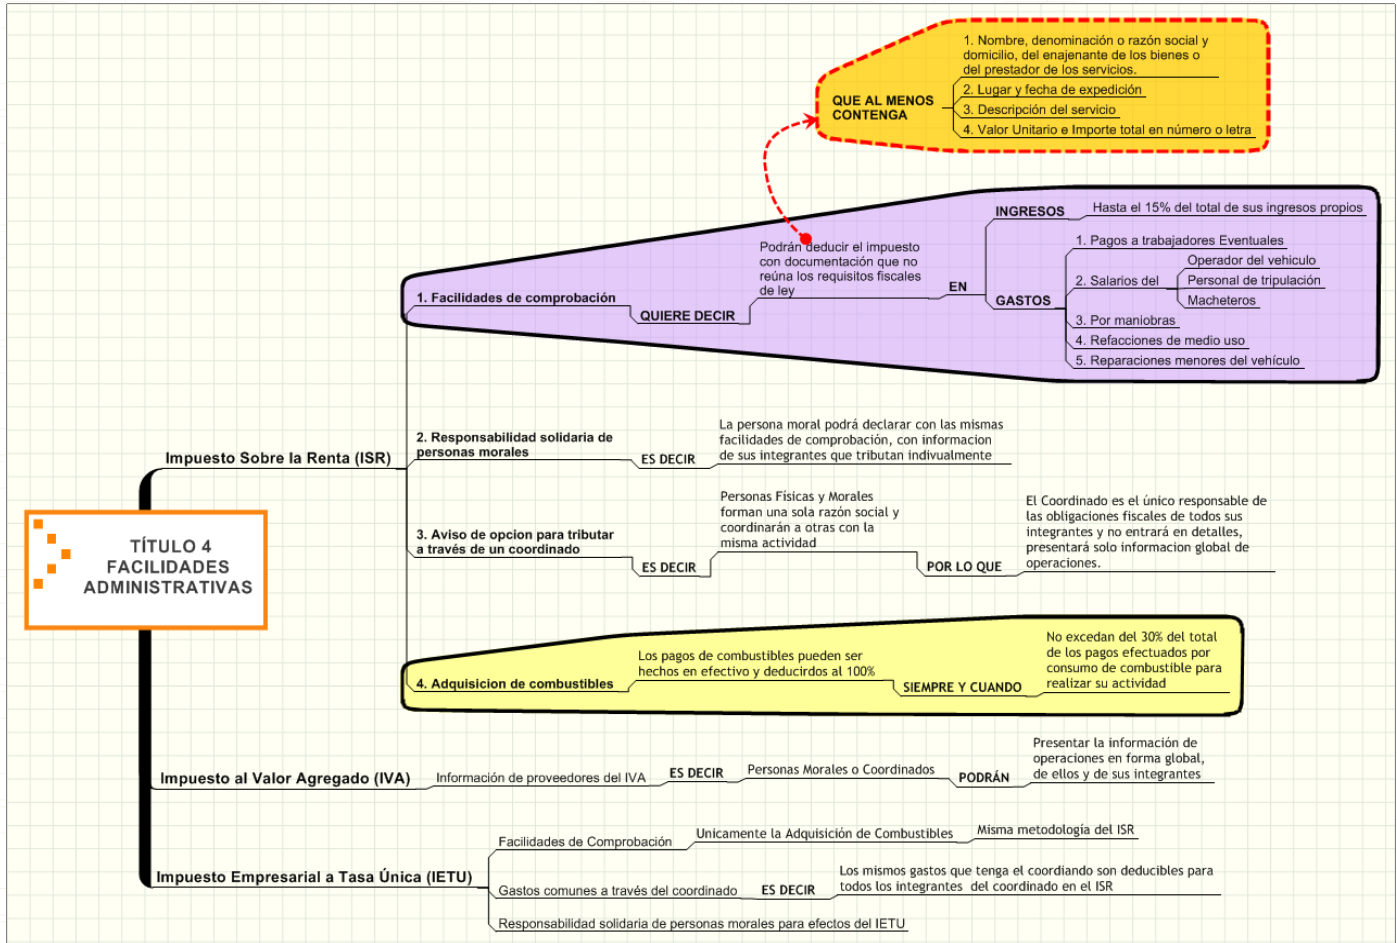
TÍTULO 4
FACILIDADES
ADMINISTRATIVAS

Impuesto Sobre la Renta (ISR)

1. Facilidades de comprobación
QUIERE DECIR
Podrán deducir el impuesto con documentación que no reúna los requisitos fiscales de ley
EN
INGRESOS
Hasta el 15% del total de sus ingresos propios
GASTOS
1. Pagos a trabajadores Eventuales
2. Salarios del
Operador del vehiculo
Personal de tripulación
Macheteros
3. Por maniobras
4. Refacciones de medio uso
5. Reparaciones menores del vehículo

QUE AL MENOS CONTENGA
1. Nombre, denominación o razón social y domicilio, del enajenante de los bienes o del prestador de los servicios.
2. Lugar y fecha de expedición
3. Descripción del servicio
4. Valor Unitario e Importe total en número o letra

2. Responsabilidad solidaria de personas morales
ES DECIR
La persona moral podrá declarar con las mismas facilidades de comprobación, con informacion de sus integrantes que tributan indivualmente

3. Aviso de opcion para tributar a través de un coordinado
ES DECIR
Personas Físicas y Morales forman una sola razón social y coordinarán a otras con la misma actividad
POR LO QUE
El Coordinado es el único responsable de las obligaciones fiscales de todos sus integrantes y no entrará en detalles, presentará solo informacion global de operaciones.

4. Adquisicion de combustibles
Los pagos de combustibles pueden ser hechos en efectivo y deducirdos al 100%
SIEMPRE Y CUANDO
No excedan del 30% del total de los pagos efectuados por consumo de combustible para realizar su actividad

Impuesto al Valor Agregado (IVA)
Información de proveedores del IVA
ES DECIR
Personas Morales o Coordinados
PODRÁN
Presentar la información de operaciones en forma global, de ellos y de sus integrantes

Impuesto Empresarial a Tasa Única (IETU)
Facilidades de Comprobación
Unicamente la Adquisición de Combustibles
Misma metodología del ISR
Gastos comunes a través del coordinado
ES DECIR
Los mismos gastos que tenga el coordiando son deducibles para todos los integrantes del coordinado en el ISR
Responsabilidad solidaria de personas morales para efectos del IETU